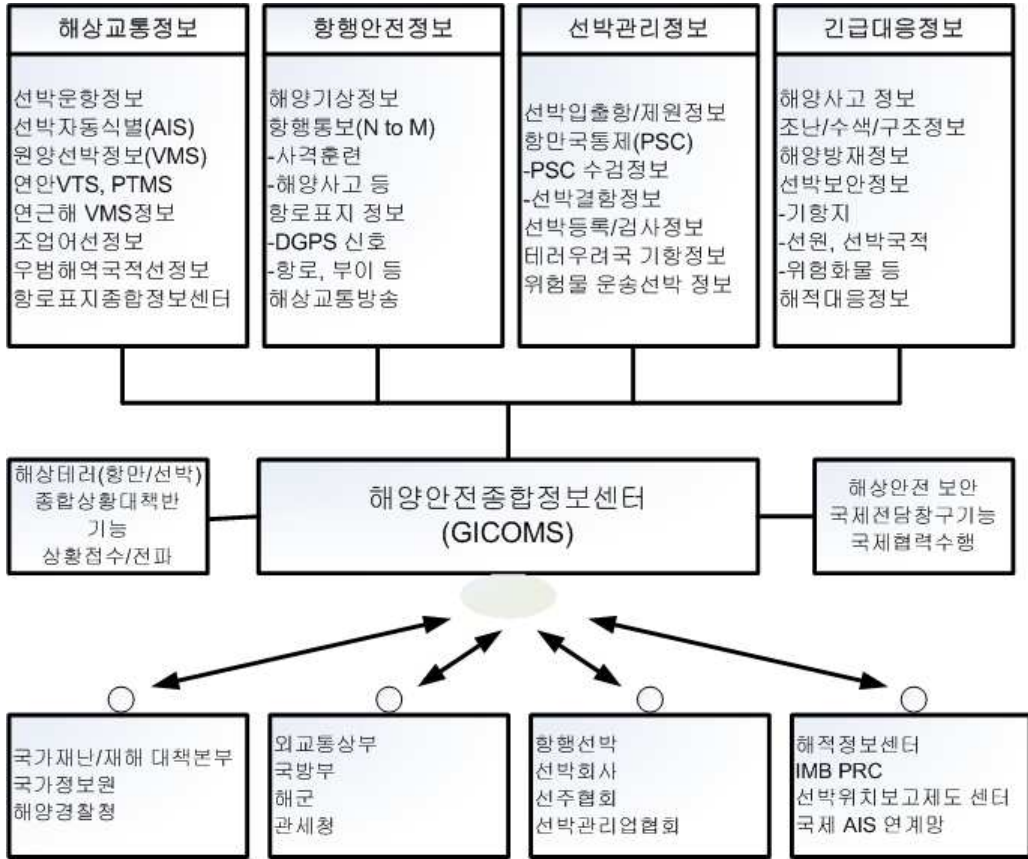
해상교통정보

선박운항정보
선박자동식별(AIS)
원양선박정보(VMS)
연안VTS, PTMS
연근해 VMS정보
조업어선정보
우범해역국적선정보
항로표지종합정보센터

항행안전정보

해양기상정보
항행통보(N to M)
-사격훈련
-해양사고 등
항로표지 정보
-DGPS 신호
-항로, 부이 등
해상교통방송

선박관리정보

선박입출항/제원정보
항만국통제(PSC)
-PSC 수검정보
-선박결함정보
선박등록/검사정보
테러우려국 기항정보
위험물 운송선박 정보

긴급대응정보

해양사고 정보
조난/수색/구조정보
해양방재정보
선박보안정보
-기항지
-선원, 선박국적
-위험화물 등
해적대응정보

해상테러(항만/선박)
종합상황대책반
기능
상황접수/전파

해양안전종합정보센터
(GICOMS)

해상안전 보안
국제전담창구기능
국제협력수행

국가재난/재해 대책본부
국가정보원
해양경찰청

외교통상부
국방부
해군
관세청

항행선박
선박회사
선주협회
선박관리업협회

해적정보센터
IMB PRC
선박위치보고제도 센터
국제 AIS 연계망